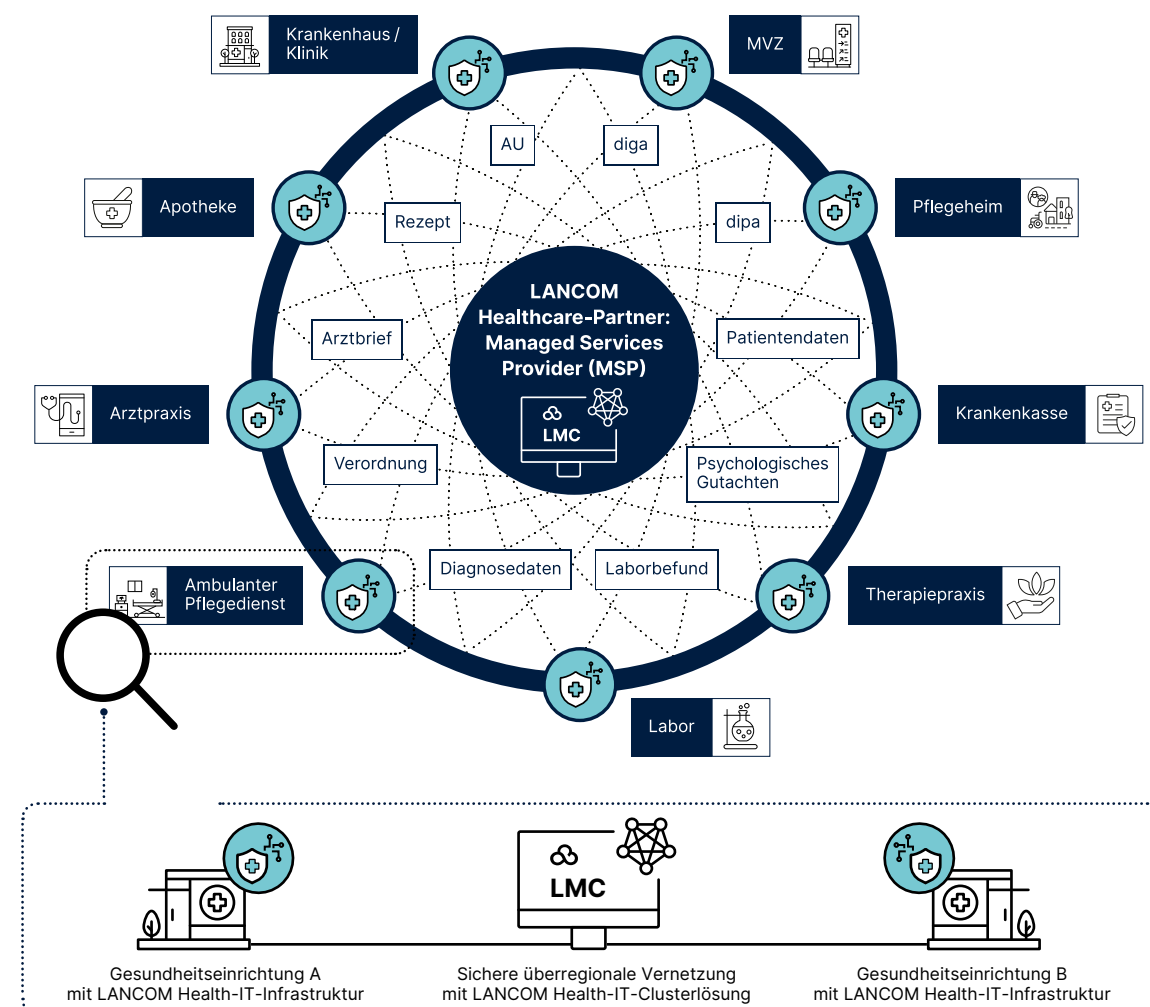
Krankenhaus / Klinik

MVZ

Apotheke

Pflegeheim

AU

diga

Rezept

dipa

LANCOM Healthcare-Partner: Managed Services Provider (MSP)

LMC

Arztbrief

Patientendaten

Arztpraxis

Krankenkasse

Verordnung

Psychologisches Gutachten

Diagnosedaten

Laborbefund

Ambulanter Pflegedienst

Therapiepraxis

Labor

LMC

Gesundheitseinrichtung A mit LANCOM Health-IT-Infrastruktur

Sichere überregionale Vernetzung mit LANCOM Health-IT-Clusterlösung

Gesundheitseinrichtung B mit LANCOM Health-IT-Infrastruktur